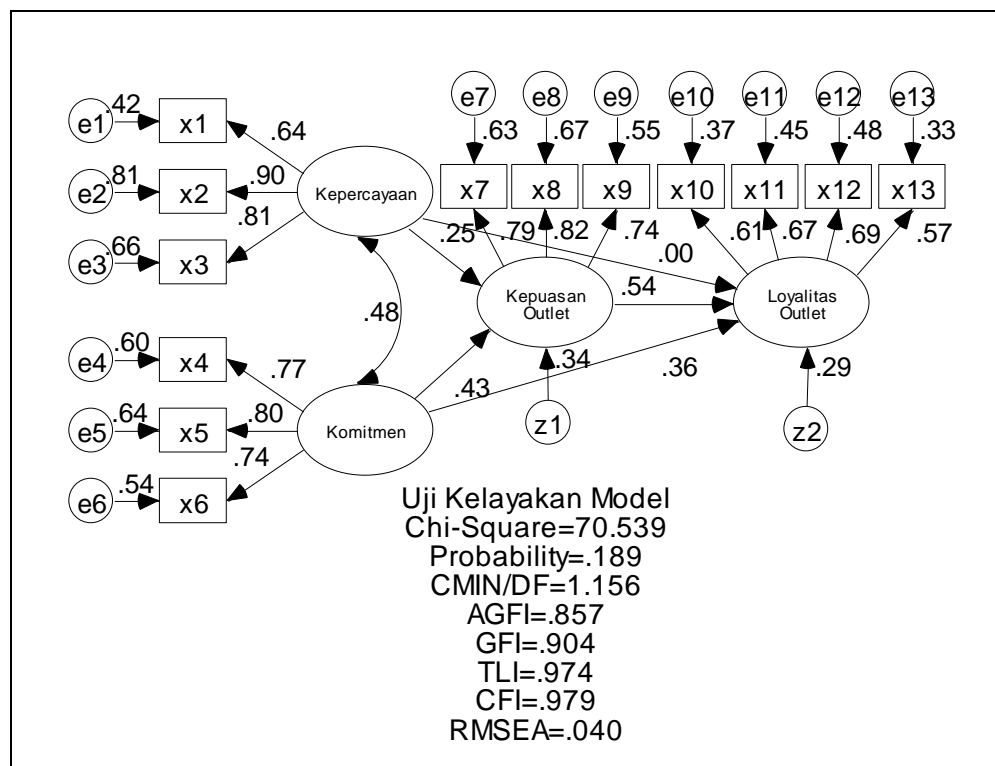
e7 e8 e9 e10 e11 e12 e13

.63 .67 .55 .37 .45 .48 .33

x7 x8 x9 x10 x11 x12 x13

e1 .42 x1 .64

e2 .81 x2 .90 Kepercayaan

e3 .66 x3 .81

.25 .79 .82 .74 .00 .61 .67 .69 .57

.48

Kepuasan Outlet .54 Loyalitas Outlet

e4 .60 x4 .77 .34

.43 .36 .29

e5 .64 x5 .80 Komitmen z1 z2

e6 .54 x6 .74

Uji Kelayakan Model
Chi-Square=70.539
Probability=.189
CMIN/DF=1.156
AGFI=.857
GFI=.904
TLI=.974
CFI=.979
RMSEA=.040